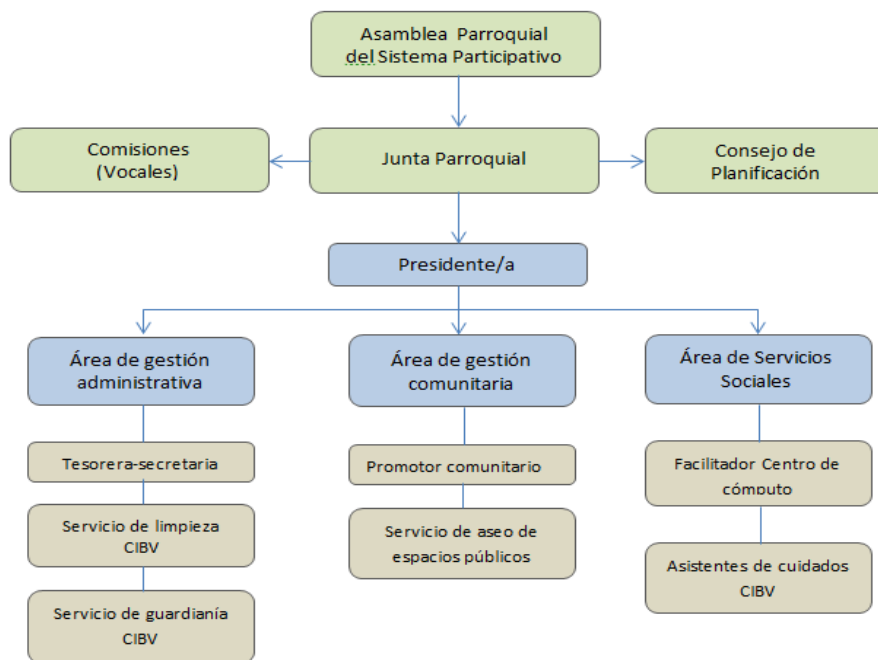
Asamblea Parroquial del Sistema Participativo

Comisiones (Vocales)

Junta Parroquial

Consejo de Planificación

Presidente/a

Área de gestión administrativa

Tesorera-secretaria

Servicio de limpieza CIBV

Servicio de guardianía CIBV

Área de gestión comunitaria

Promotor comunitario

Servicio de aseo de espacios públicos

Área de Servicios Sociales

Facilitador Centro de cómputo

Asistentes de cuidados CIBV